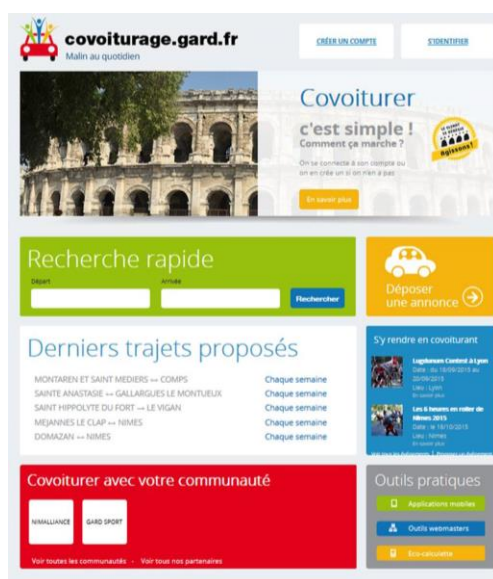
covoiturage.gard.fr
Malin au quotidien

CRÉER UN COMPTE
S'IDENTIFIER

Covoiturer
c'est simple !
Comment ça marche ?
On se connecte à son compte ou on en crée un si on n'en a pas

Agissons !

En savoir plus

Recherche rapide
Départ
Arrivée
Rechercher

Déposer une annonce

Derniers trajets proposés
MONTAREN ET SAINT MEDIERS ↔ COMPS Chaque semaine
SAINTE ANASTASIE ↔ GALLARGUES LE MONTUEUX Chaque semaine
SAINT HIPPOLYTE DU FORT ↔ LE VIGAN Chaque semaine
MEJANNES LE CLAP ↔ NIMES Chaque semaine
DOMAZAN ↔ NIMES Chaque semaine

S'y rendre en covoiturant
Lugdunum Contest à Lyon
Date : du 18/09/2015 au 20/09/2015
Lieu : Lyon
En savoir plus
Les 6 heures en roller de Nîmes 2015
Date : le 18/10/2015
Lieu : Nîmes
En savoir plus
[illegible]

Covoiturer avec votre communauté
NIMALLIANCE
GARD SPORT
Voir toutes les communautés · Voir tous nos partenaires

Outils pratiques
Applications mobiles
Outils webmasters
Eco-calculette